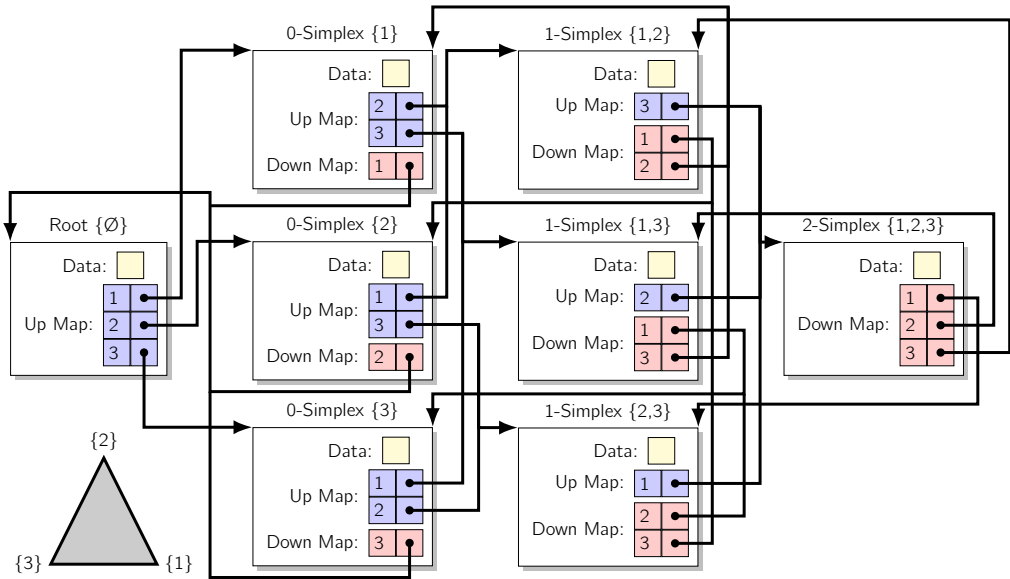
0-Simplex {1}
Data:
Up Map: 2 3
Down Map: 1

1-Simplex {1,2}
Data:
Up Map: 3
Down Map: 1 2

Root {∅}
Data:
Up Map: 1 2 3

0-Simplex {2}
Data:
Up Map: 1 3
Down Map: 2

1-Simplex {1,3}
Data:
Up Map: 2
Down Map: 1 3

2-Simplex {1,2,3}
Data:
Down Map: 1 2 3

0-Simplex {3}
Data:
Up Map: 1 2
Down Map: 3

1-Simplex {2,3}
Data:
Up Map: 1
Down Map: 2 3

{2}
{3}
{1}